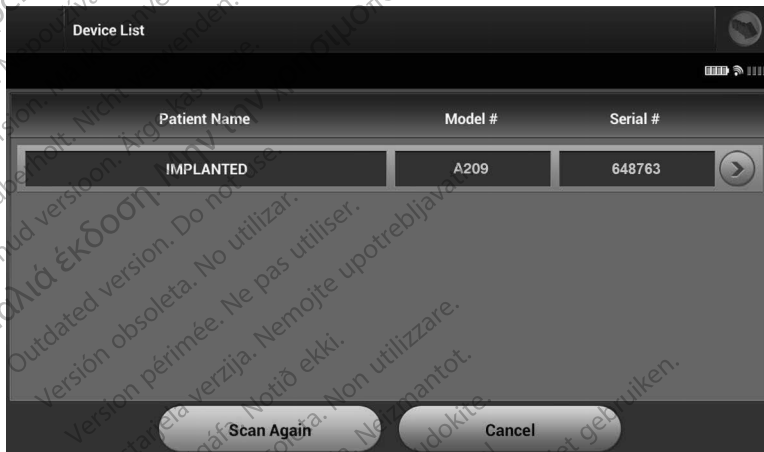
Device List

| Patient Name | Model # | Serial # |
|---|---|---|
| IMPLANTED | A209 | 648763 |

Scan Again

Cancel

Outdated version. Do not use. Versión obsoleta. No utilizar. Version périmée. Ne pas utiliser. Zastarjela verzija. Nemojte upotrebljavati. Versione obsoleta. Non utilizzare. Elavult verzió. Ne használja! Aegunud versioon. Ärge kasutage. Überholte Version. Nicht verwenden. Παλιά έκδοση. Μην την χρησιμοποιείτε. Úrelt útgáfa. Notið ekki. Novecojusi versija. Neizmantot. Pasenusi versija. Nenaudokite. Verouderde versie. Niet gebruiken.